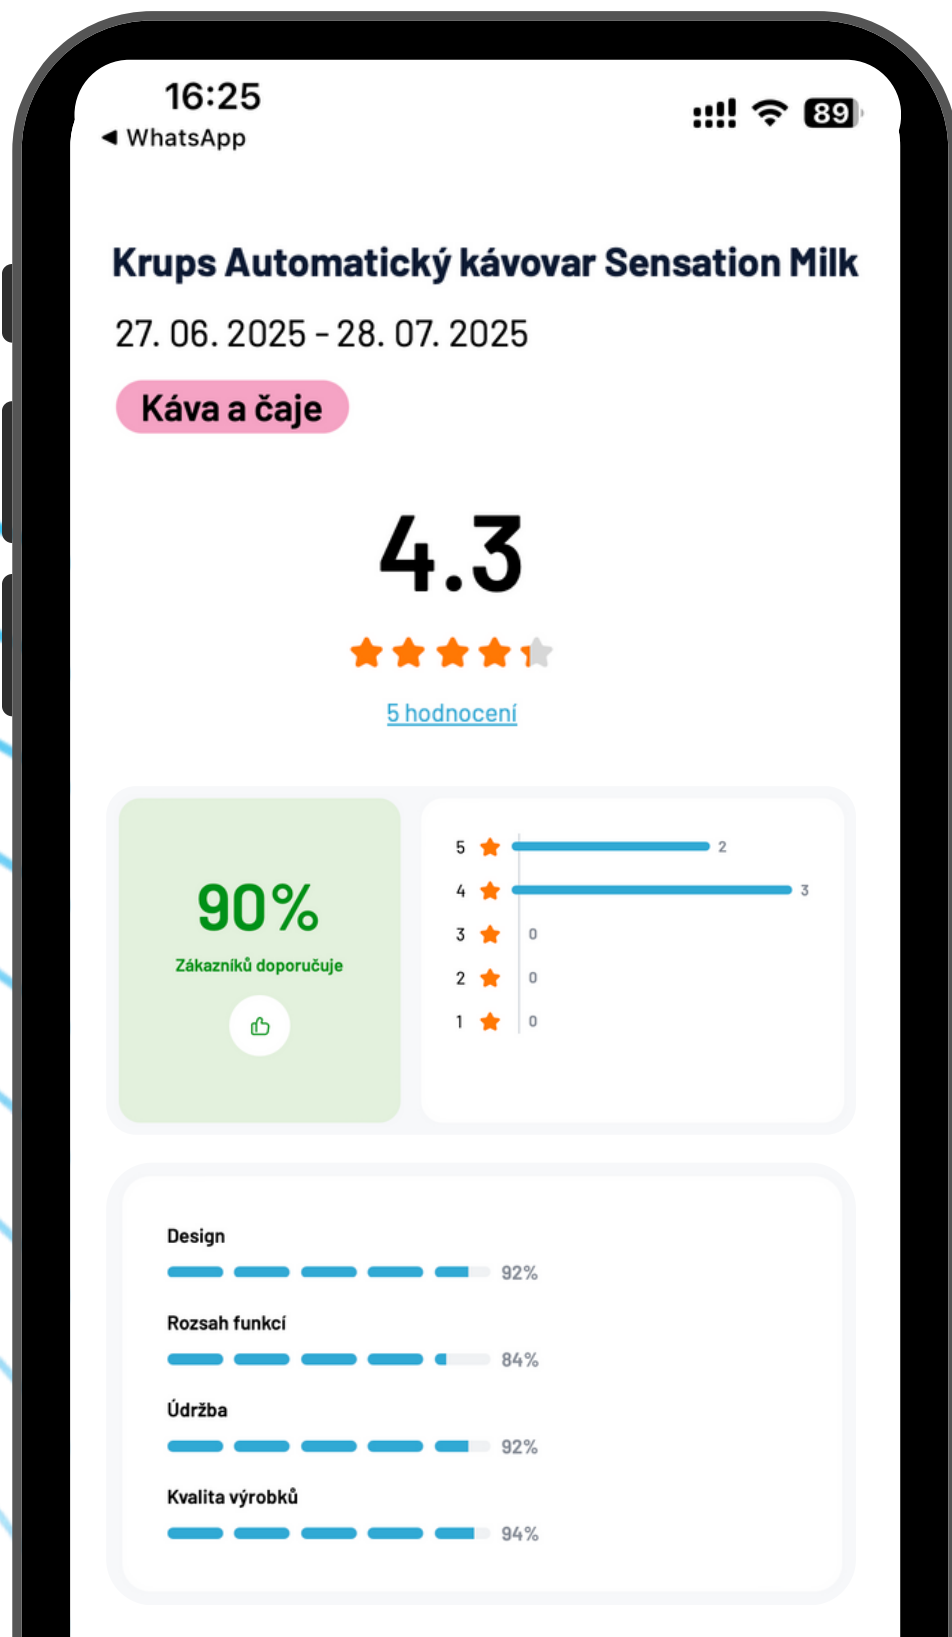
16:25
◀ WhatsApp

89

Krups Automatický kávovar Sensation Milk

27. 06. 2025 - 28. 07. 2025

Káva a čaje

4.3

5 hodnocení

90%
Zákazníků doporučuje

| | |
|---|---|
| 5 | 2 |
| 4 | 3 |
| 3 | 0 |
| 2 | 0 |
| 1 | 0 |

Design
92%

Rozsah funkcí
84%

Údržba
92%

Kvalita výrobků
94%